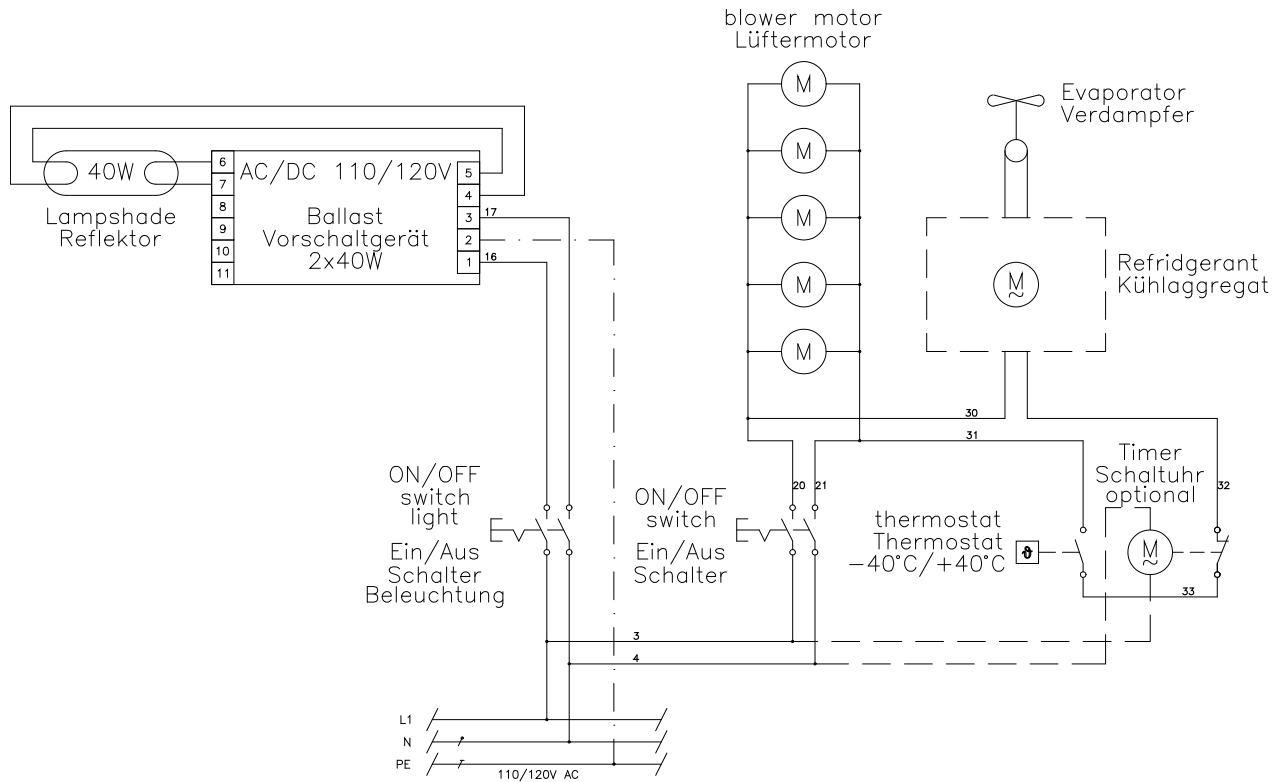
blower motor
Lüftermotor

Evaporator
Verdampfer

40W

6
7
8
9
10
11

AC/DC 110/120V

Ballast
Vorschaltgerät
2x40W

5
4
3
2
1

17
16

Lampshade
Reflektor

M
M
M
M
M

M

Refridgerant
Kühlaggregat

30
31

Timer
Schaltuhr
optional

32

20 21

ON/OFF
switch
light

Ein/Aus
Schalter
Beleuchtung

ON/OFF
switch

Ein/Aus
Schalter

thermostat
Thermostat
$-40°C/+40°C$

ϑ

M

33

3
4

L1
N
PE

110/120V AC